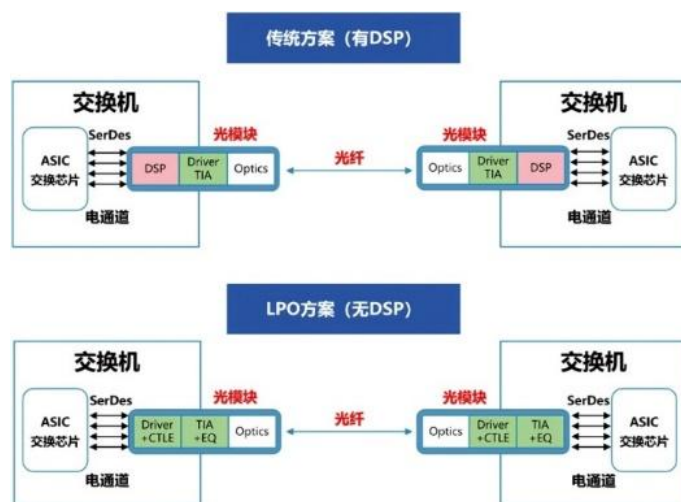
传统方案（有DSP）

交换机
SerDes
ASIC
交换芯片
光模块
DSP
Driver
TIA
Optics
电通道

光纤

交换机
光模块
SerDes
Optics
Driver
TIA
DSP
ASIC
交换芯片
电通道

LPO方案（无DSP）

交换机
SerDes
ASIC
交换芯片
光模块
Driver
+CTLE
TIA
+EQ
Optics
电通道

光纤

交换机
光模块
SerDes
Optics
Driver
+CTLE
TIA
+EQ
ASIC
交换芯片
电通道